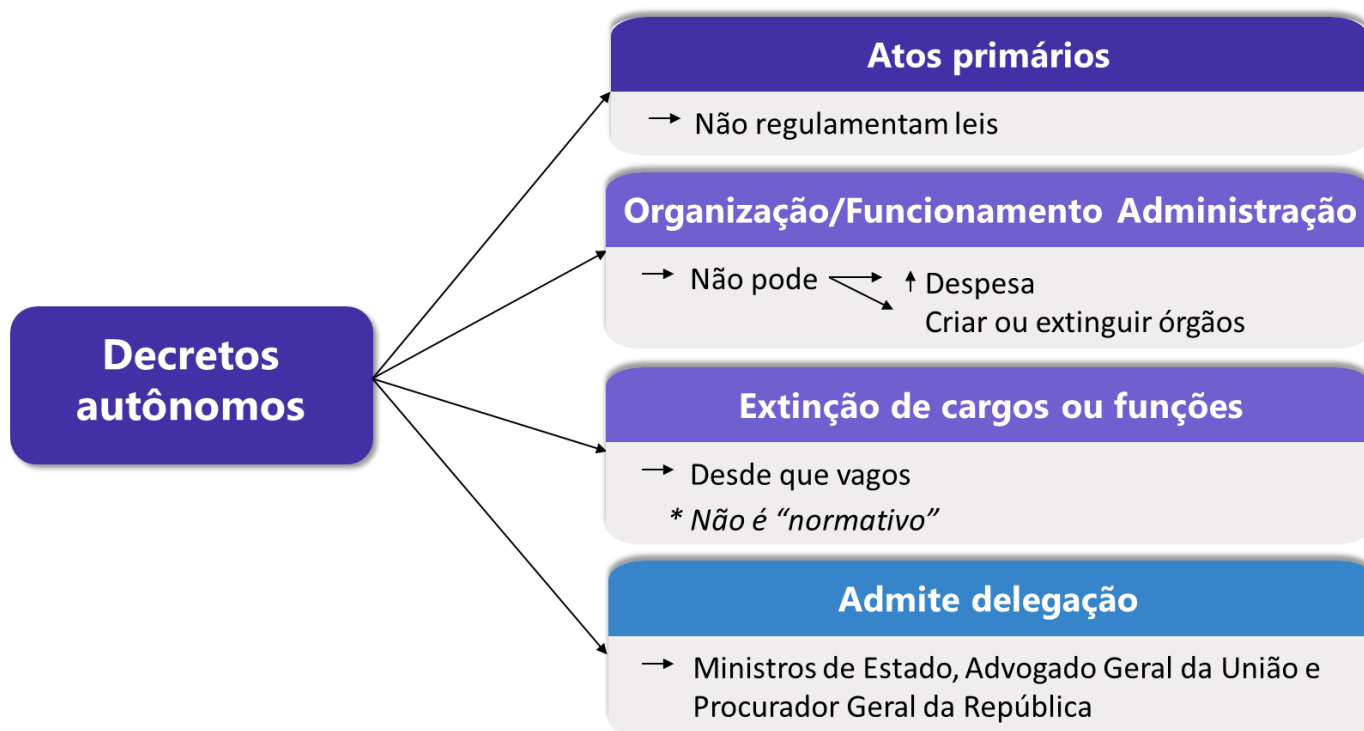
Decretos autônomos

Atos primários

→ Não regulamentam leis

Organização/Funcionamento Administração

→ Não pode → ↑ Despesa
Criar ou extinguir órgãos

Extinção de cargos ou funções

→ Desde que vagos
* Não é "normativo"

Admite delegação

→ Ministros de Estado, Advogado Geral da União e Procurador Geral da República